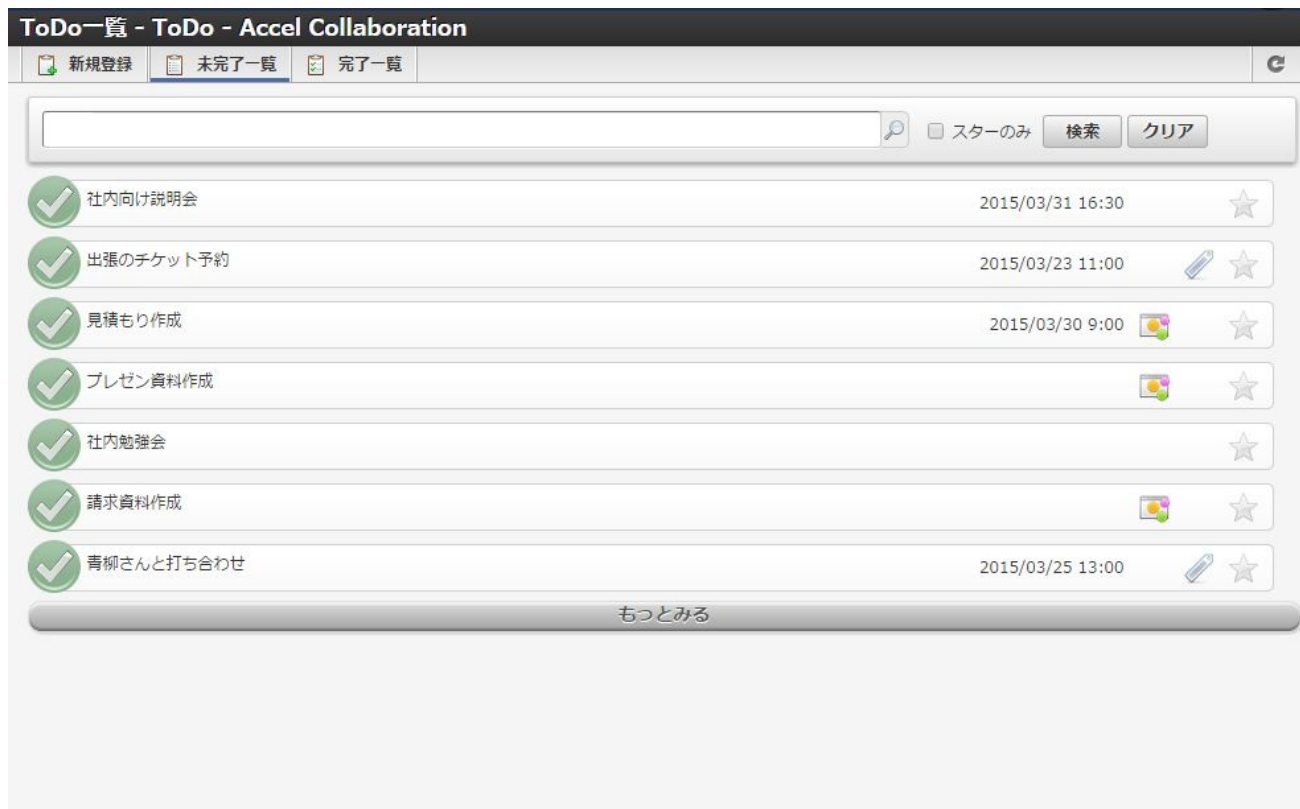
ToDo一覧 - ToDo - Accel Collaboration

新規登録 未完了一覧 完了一覧

スターのみ 検索 クリア

社内向け説明会 2015/03/31 16:30

出張のチケット予約 2015/03/23 11:00

見積もり作成 2015/03/30 9:00

プレゼン資料作成

社内勉強会

請求資料作成

青柳さんと打ち合わせ 2015/03/25 13:00

もっとみる